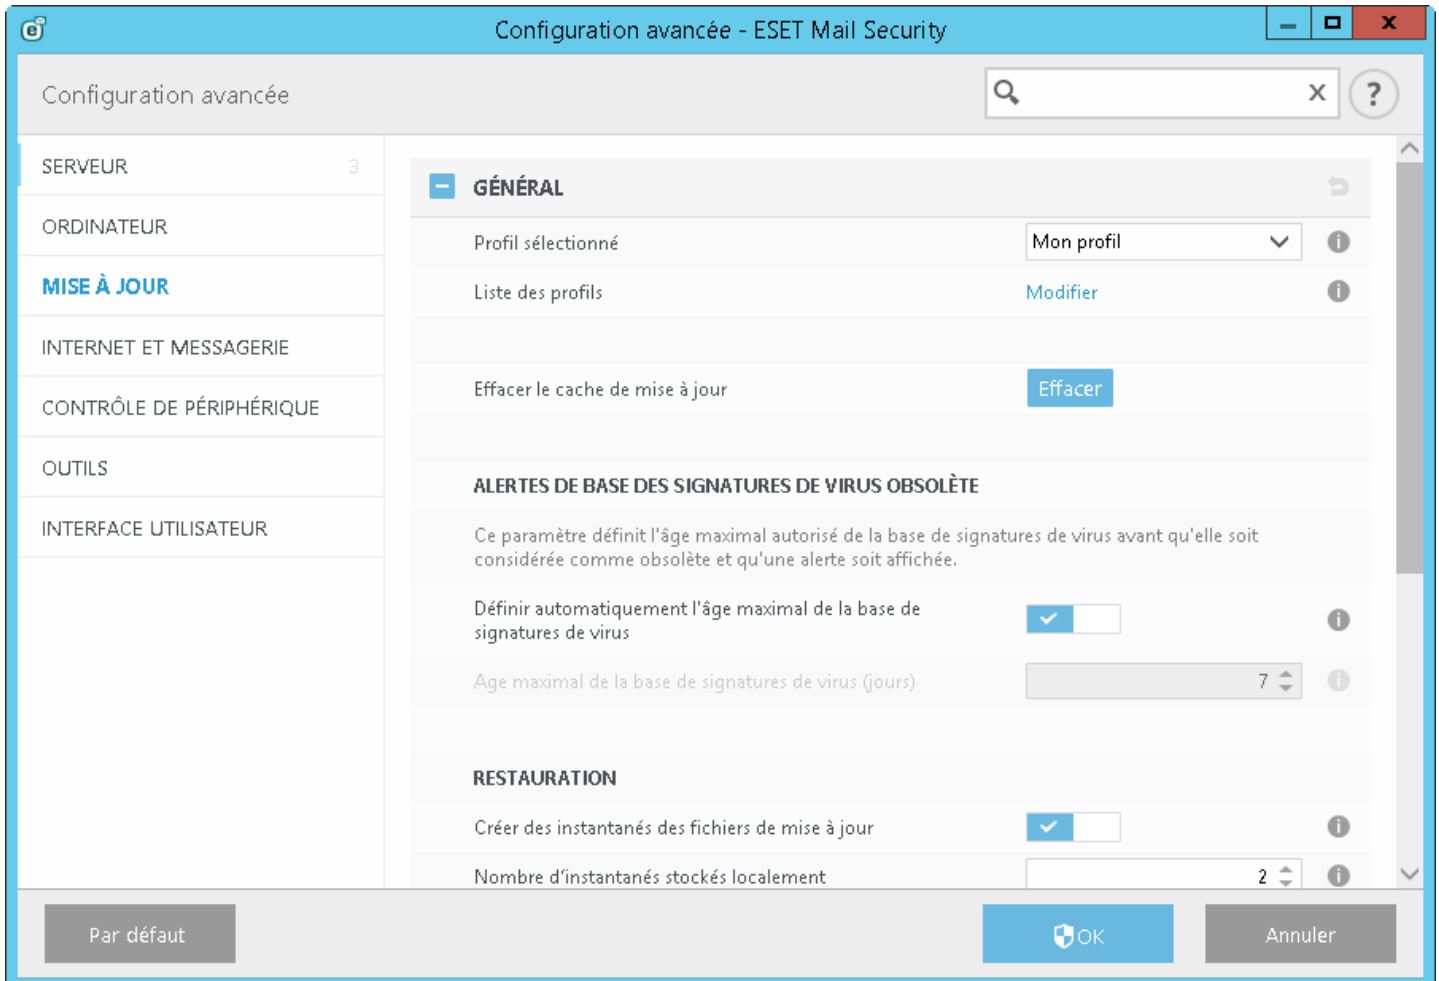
Configuration avancée - ESET Mail Security

Configuration avancée

SERVEUR 3
ORDINATEUR
MISE À JOUR
INTERNET ET MESSAGERIE
CONTRÔLE DE PÉRIPHÉRIQUE
OUTILS
INTERFACE UTILISATEUR

GÉNÉRAL

Profil sélectionné | Mon profil
Liste des profils | Modifier

Effacer le cache de mise à jour | Effacer

ALERTES DE BASE DES SIGNATURES DE VIRUS OBSOLÈTE

Ce paramètre définit l'âge maximal autorisé de la base de signatures de virus avant qu'elle soit considérée comme obsolète et qu'une alerte soit affichée.

Définir automatiquement l'âge maximal de la base de signatures de virus

Age maximal de la base de signatures de virus (jours) 7

RESTAURATION

Créer des instantanés des fichiers de mise à jour

Nombre d'instantanés stockés localement 2

Par défaut
OK
Annuler